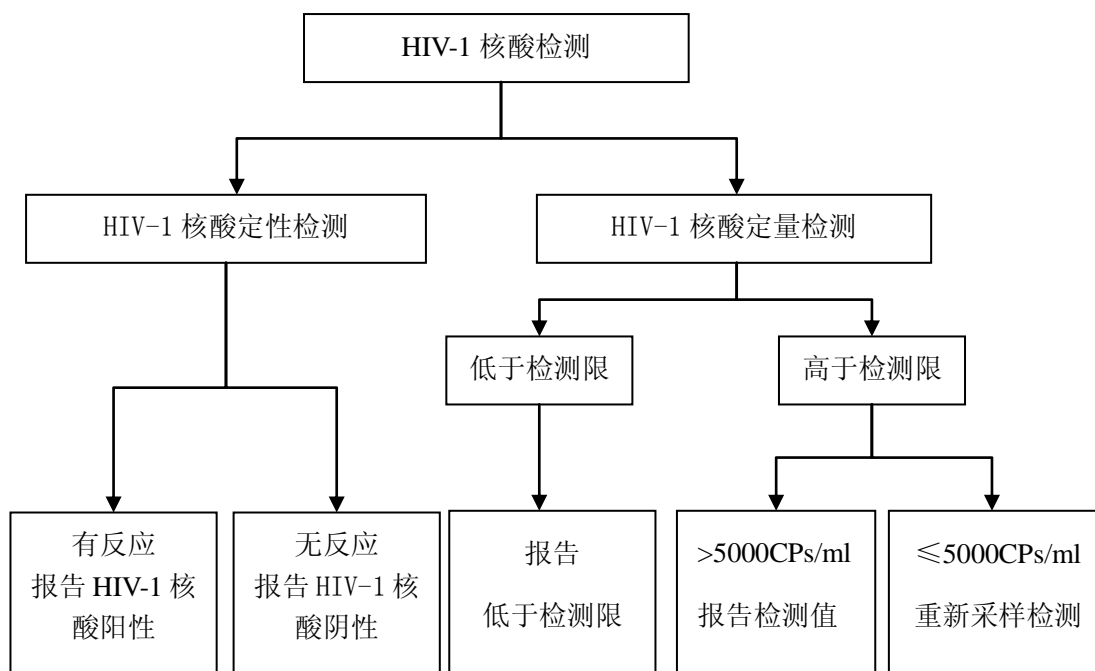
HIV-1 核酸检测

HIV-1 核酸定性检测

HIV-1 核酸定量检测

低于检测限

高于检测限

有反应
报告 HIV-1 核酸阳性

无反应
报告 HIV-1 核酸阴性

报告
低于检测限

>5000CPs/ml
报告检测值

≤5000CPs/ml
重新采样检测